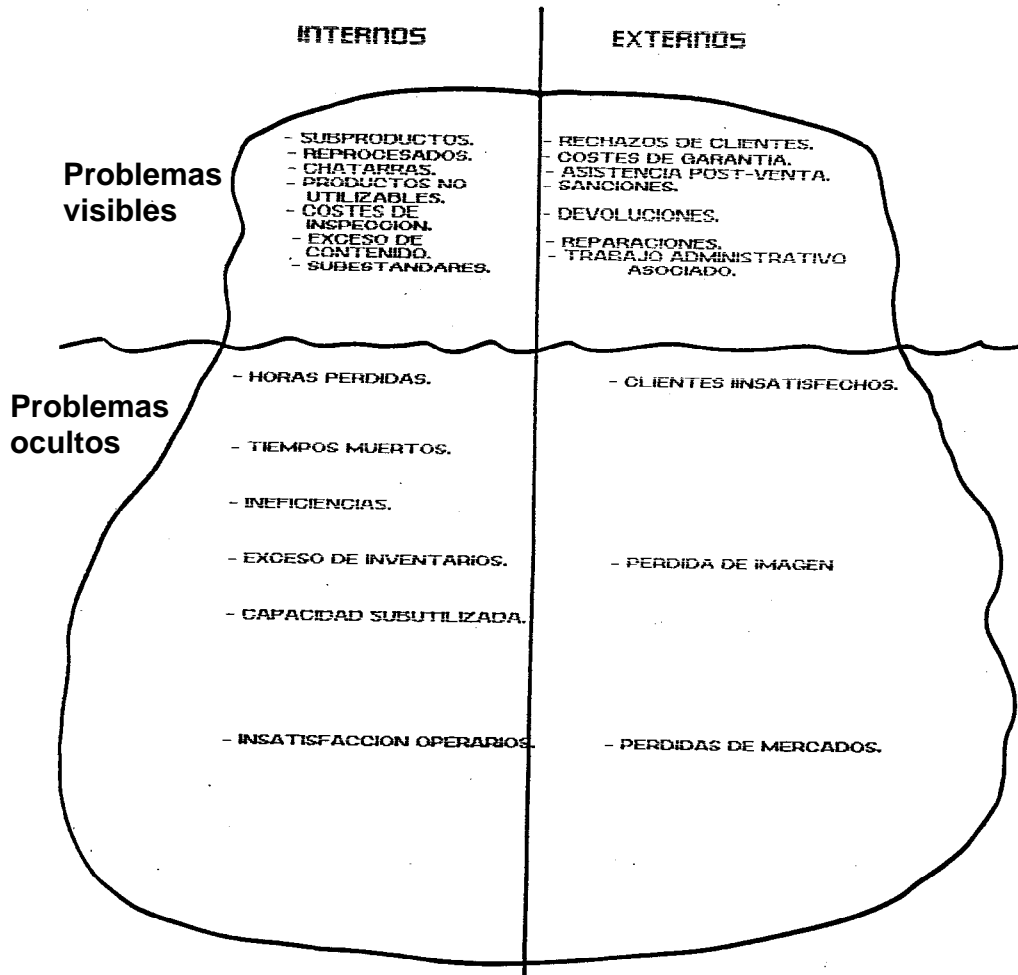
INTERNOS

EXTERNOS

Problemas visibles

- SUBPRODUCTOS.
- REPROCESADOS.
- CHATARRAS.
- PRODUCTOS NO UTILIZABLES.
- COSTES DE INSPECCION.
- EXCESO DE CONTENIDO.
- SUBESTANDARES.

- RECHAZOS DE CLIENTES.
- COSTES DE GARANTIA.
- ASISTENCIA POST-VENTA.
- SANCIONES.
- DEVOLUCIONES.
- REPARACIONES.
- TRABAJO ADMINISTRATIVO ASOCIADO.

Problemas ocultos

- HORAS PERDIDAS.
- TIEMPOS MUERTOS.
- INEFICIENCIAS.
- EXCESO DE INVENTARIOS.
- CAPACIDAD SUBUTILIZADA.
- INSATISFACCION OPERARIOS.

- CLIENTES IINSATISFECHOS.
- PERDIDA DE IMAGEN
- PERDIDAS DE MERCADOS.